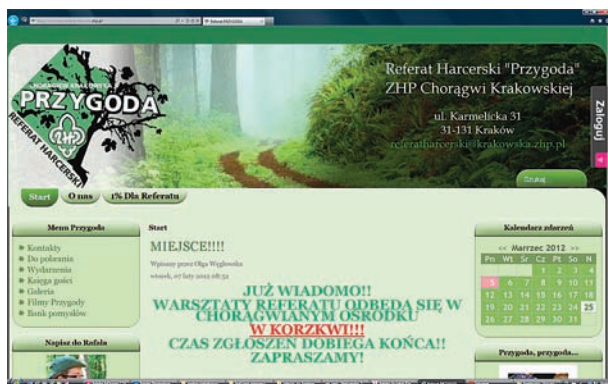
PRZYGODA
REFERAT HARCERSKI

Referat Harcerski "Przygoda"
ZHP Chorągwi Krakowskiej

ul. Karmelicka 31
31-131 Kraków
referatharcerski@krakowska.zhp.pl

Zaloguj

Szukaj

Start
O nas
1% Dla Referatu

Menu Przygoda
Kontakty
Do pobrania
Wydarzenia
Księga gości
Galeria
Filmy Przygody
Bank pomysłów

Napisz do Rafała

Start

MIEJSCE!!!!
Wpisany przez Olga Węglowska
wtorek, 07 luty 2012 08:32

JUŻ WIADOMO!!
WARSZTATY REFERATU ODBĘDĄ SIĘ W CHORĄGWIANYM OŚRODKU
W KORZKWI!!!
CZAS ZGŁOSZEŃ DOBIEGA KOŃCA!!
ZAPRASZAMY!

Kalendarz zdarzeń
<< Marzec 2012 >>
| Pn | Wt | Śr | Cz | Pt | So | N |
|---|---|---|---|---|---|---|
| | | | 1 | 2 | 3 | 4 |
| 5 | 6 | 7 | 8 | 9 | 10 | 11 |
| 12 | 13 | 14 | 15 | 16 | 17 | 18 |
| 19 | 20 | 21 | 22 | 23 | 24 | 25 |
| 26 | 27 | 28 | 29 | 30 | 31 | |

Przygoda, przygoda...